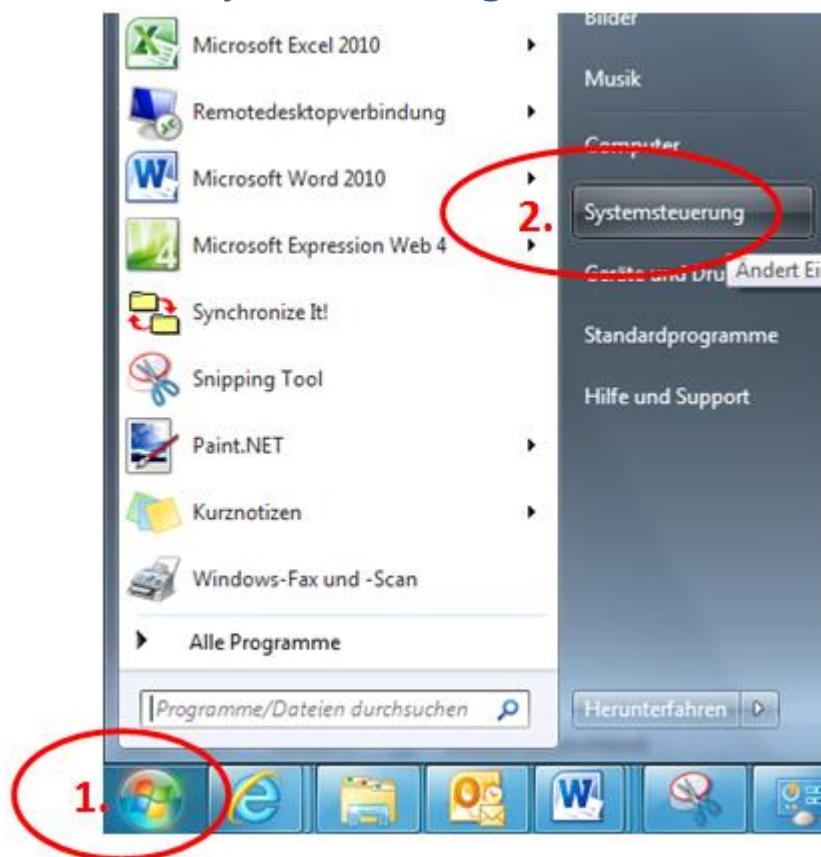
Bilder

Microsoft Excel 2010

Musik

Remotedesktopverbindung

Computer

Microsoft Word 2010

2.

Systemsteuerung

Microsoft Expression Web 4

Geräte und Dru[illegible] Ändert Ei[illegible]

Synchronize It!

Standardprogramme

Snipping Tool

Hilfe und Support

Paint.NET

Kurznotizen

Windows-Fax und -Scan

Alle Programme

Programme/Dateien durchsuchen

Herunterfahren

1.